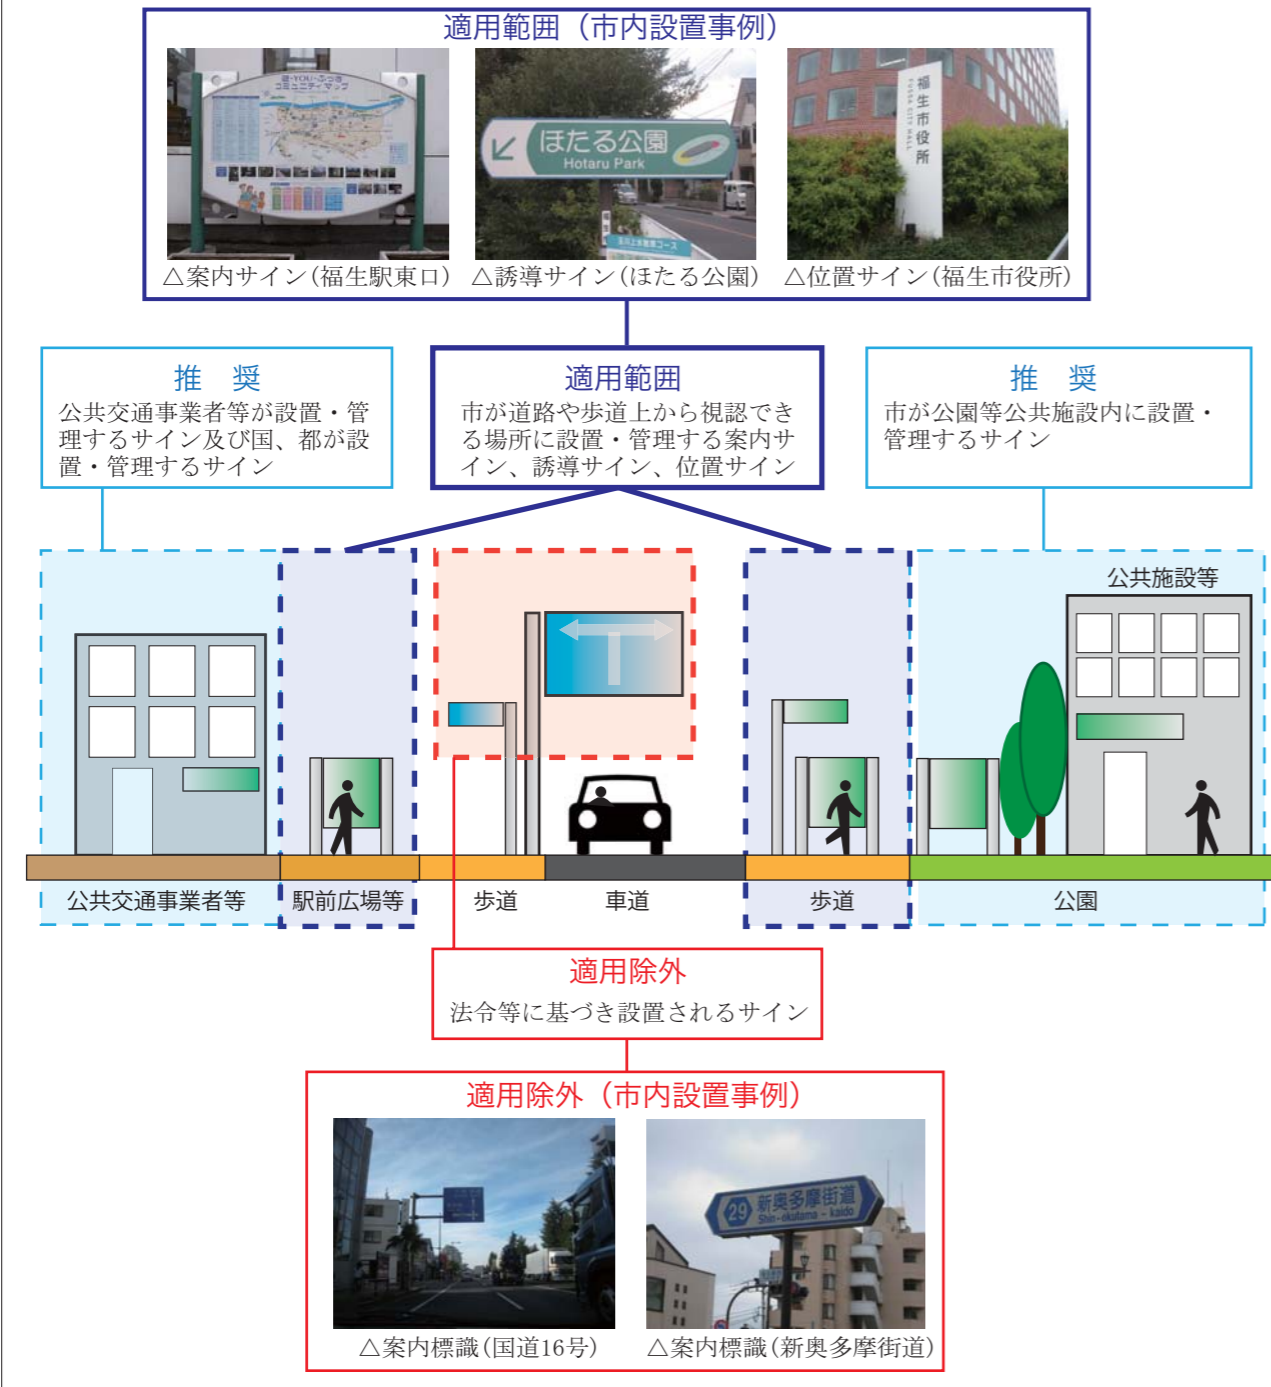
適用範囲（市内設置事例）

ほたる公園
Hotaru Park

福生市役所

△案内サイン（福生駅東口） △誘導サイン（ほたる公園） △位置サイン（福生市役所）

推　奨
公共交通事業者等が設置・管理するサイン及び国、都が設置・管理するサイン

適用範囲
市が道路や歩道上から視認できる場所に設置・管理する案内サイン、誘導サイン、位置サイン

推　奨
市が公園等公共施設内に設置・管理するサイン

公共施設等

公共交通事業者等　駅前広場等　歩道　車道　歩道　公園

適用除外
法令等に基づき設置されるサイン

適用除外（市内設置事例）

29 新奥多摩街道
Shin-okutama-kaido

△案内標識（国道16号） △案内標識（新奥多摩街道）